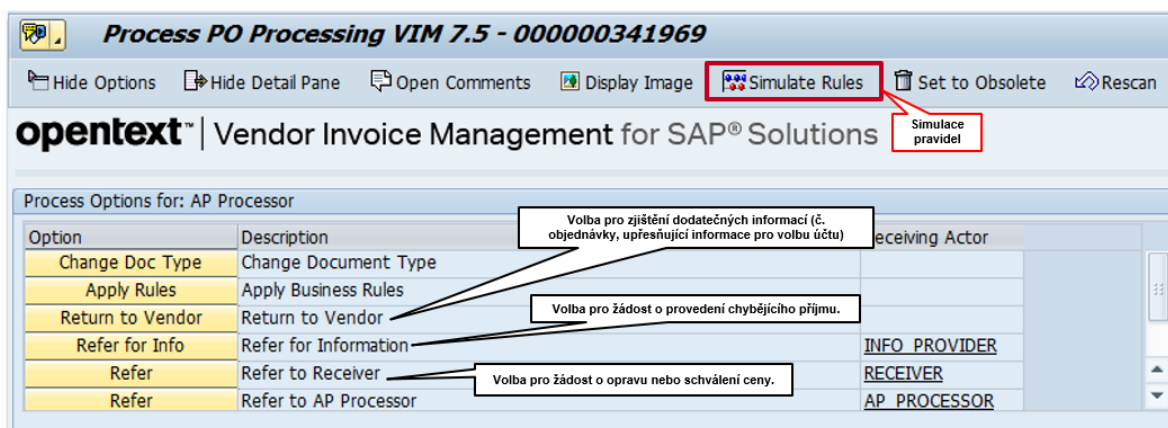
Process PO Processing VIM 7.5 - 000000341969

Hide Options  Hide Detail Pane  Open Comments  Display Image  Simulate Rules  Set to Obsolete  Rescan

opentext™ | Vendor Invoice Management for SAP® Solutions

Simulace pravidel

Process Options for: AP Processor

Volba pro zjištění dodatečných informací (č. objednávky, upřesňující informace pro volbu účtu)

Volba pro žádost o provedení chybějícího příjmu.

Volba pro žádost o opravu nebo schválení ceny.

| Option | Description | Receiving Actor |
|---|---|---|
| Change Doc Type | Change Document Type | |
| Apply Rules | Apply Business Rules | |
| Return to Vendor | Return to Vendor | |
| Refer for Info | Refer for Information | INFO_PROVIDER |
| Refer | Refer to Receiver | RECEIVER |
| Refer | Refer to AP Processor | AP_PROCESSOR |